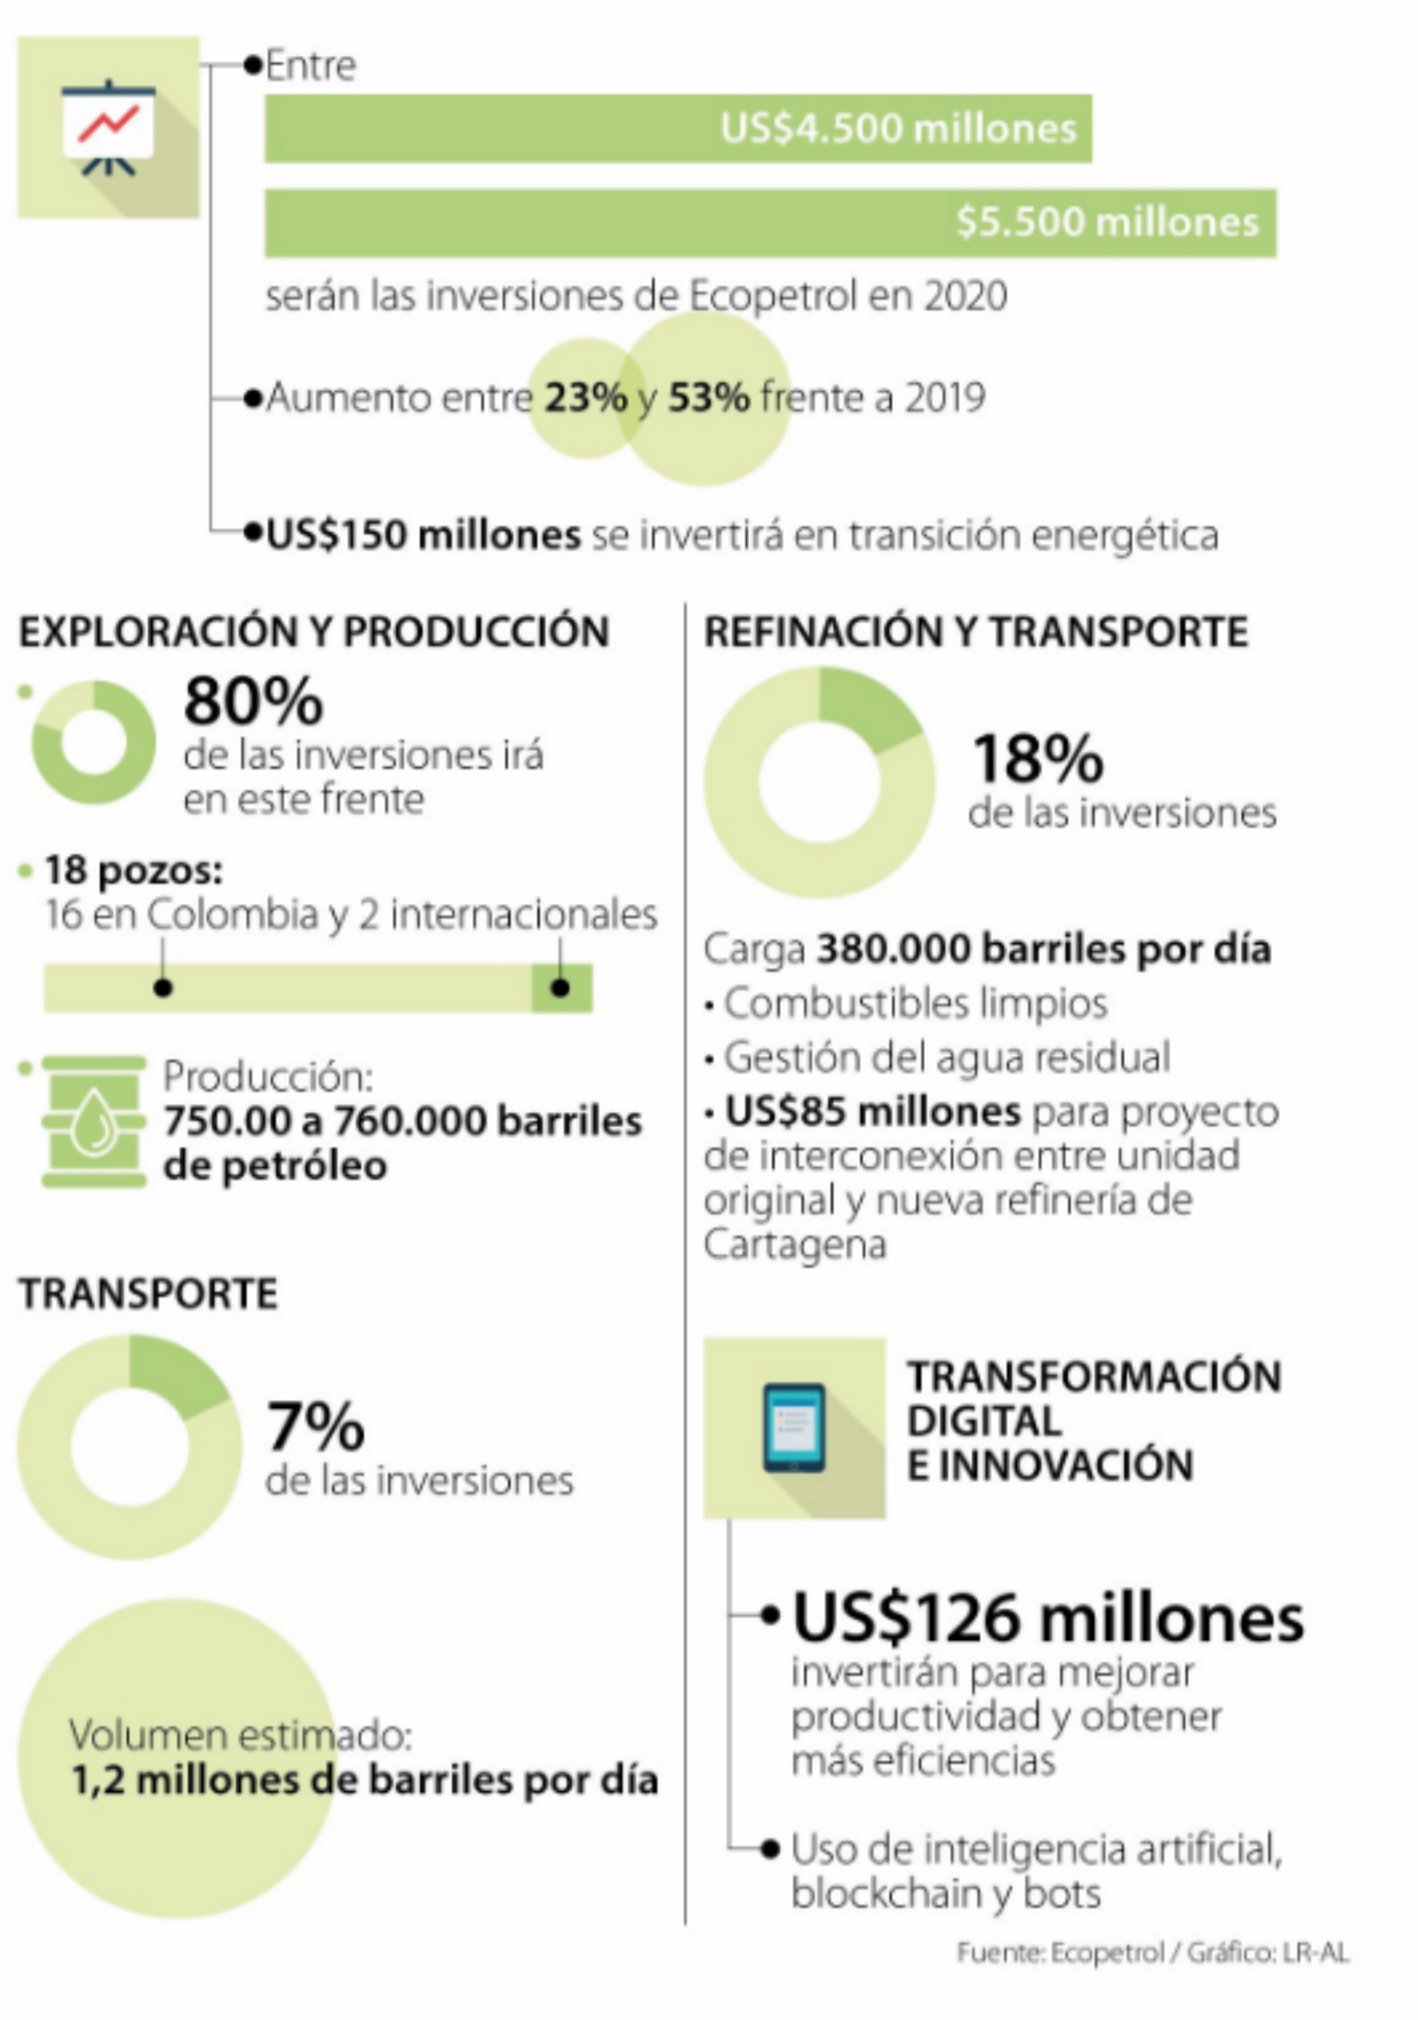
Entre

US$4.500 millones

$5.500 millones

serán las inversiones de Ecopetrol en 2020

Aumento entre **23%** y **53%** frente a 2019

**US$150 millones** se invertirá en transición energética

EXPLORACIÓN Y PRODUCCIÓN

80%
de las inversiones irá en este frente

18 pozos:
16 en Colombia y 2 internacionales

Producción:
750.00 a 760.000 barriles de petróleo

TRANSPORTE

7%
de las inversiones

Volumen estimado:
1,2 millones de barriles por día

REFINACIÓN Y TRANSPORTE

18%
de las inversiones

Carga 380.000 barriles por día
• Combustibles limpios
• Gestión del agua residual
• US$85 millones para proyecto de interconexión entre unidad original y nueva refinería de Cartagena

TRANSFORMACIÓN DIGITAL E INNOVACIÓN

US$126 millones
invertirán para mejorar productividad y obtener más eficiencias

Uso de inteligencia artificial, blockchain y bots

Fuente: Ecopetrol / Gráfico: LR-AL